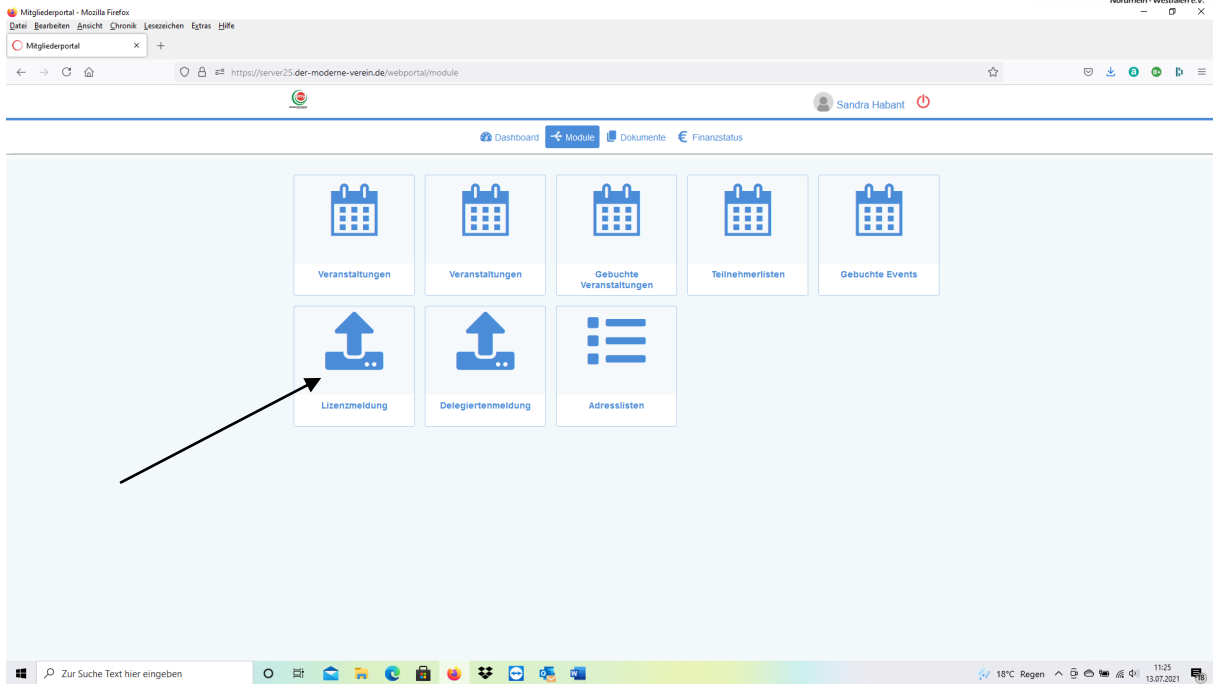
Mitgliederportal - Mozilla Firefox
Nordrhein - Westfalen e.V.
Datei Bearbeiten Ansicht Chronik Lesezeichen Extras Hilfe
Mitgliederportal ×
https://server25.der-moderne-verein.de/webportal/module
Sandra Habant
Dashboard Module Dokumente Finanzstatus

Veranstaltungen
Veranstaltungen
Gebuchte Veranstaltungen
Teilnehmerlisten
Gebuchte Events
Lizenzmeldung
Delegiertenmeldung
Adresslisten

Zur Suche Text hier eingeben
18°C Regen
11:25
13.07.2021